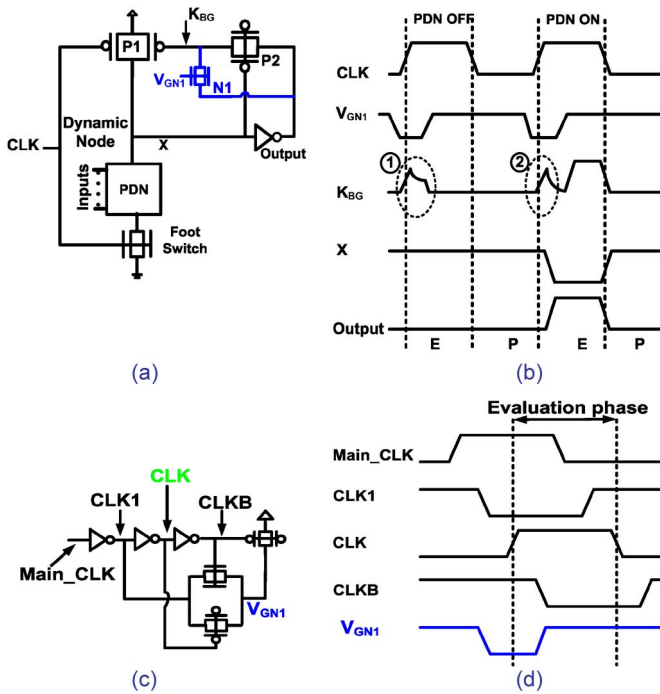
$K_{BG}$
P1
P2
$V_{GN1}$
N1
Dynamic Node
CLK
X
Output
Inputs
PDN
Foot Switch

PDN OFF
PDN ON
CLK
$V_{GN1}$
①
②
$K_{BG}$
X
Output
E
P
E
P

(a)
(b)

CLK1
CLK
CLKB
Main_CLK
$V_{GN1}$

Evaluation phase
Main_CLK
CLK1
CLK
CLKB
$V_{GN1}$

(c)
(d)